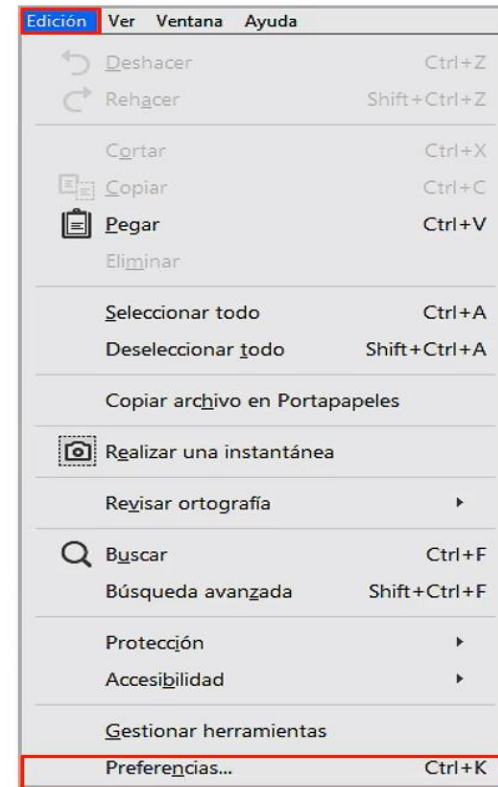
Edición Ver Ventana Ayuda

Deshacer Ctrl+Z
Rehacer Shift+Ctrl+Z

Cortar Ctrl+X
Copiar Ctrl+C
Pegar Ctrl+V
Eliminar

Seleccionar todo Ctrl+A
Deseleccionar todo Shift+Ctrl+A

Copiar archivo en Portapapeles

Realizar una instantánea

Revisar ortografía

Buscar Ctrl+F
Búsqueda avanzada Shift+Ctrl+F

Protección
Accesibilidad

Gestionar herramientas
Preferencias... Ctrl+K